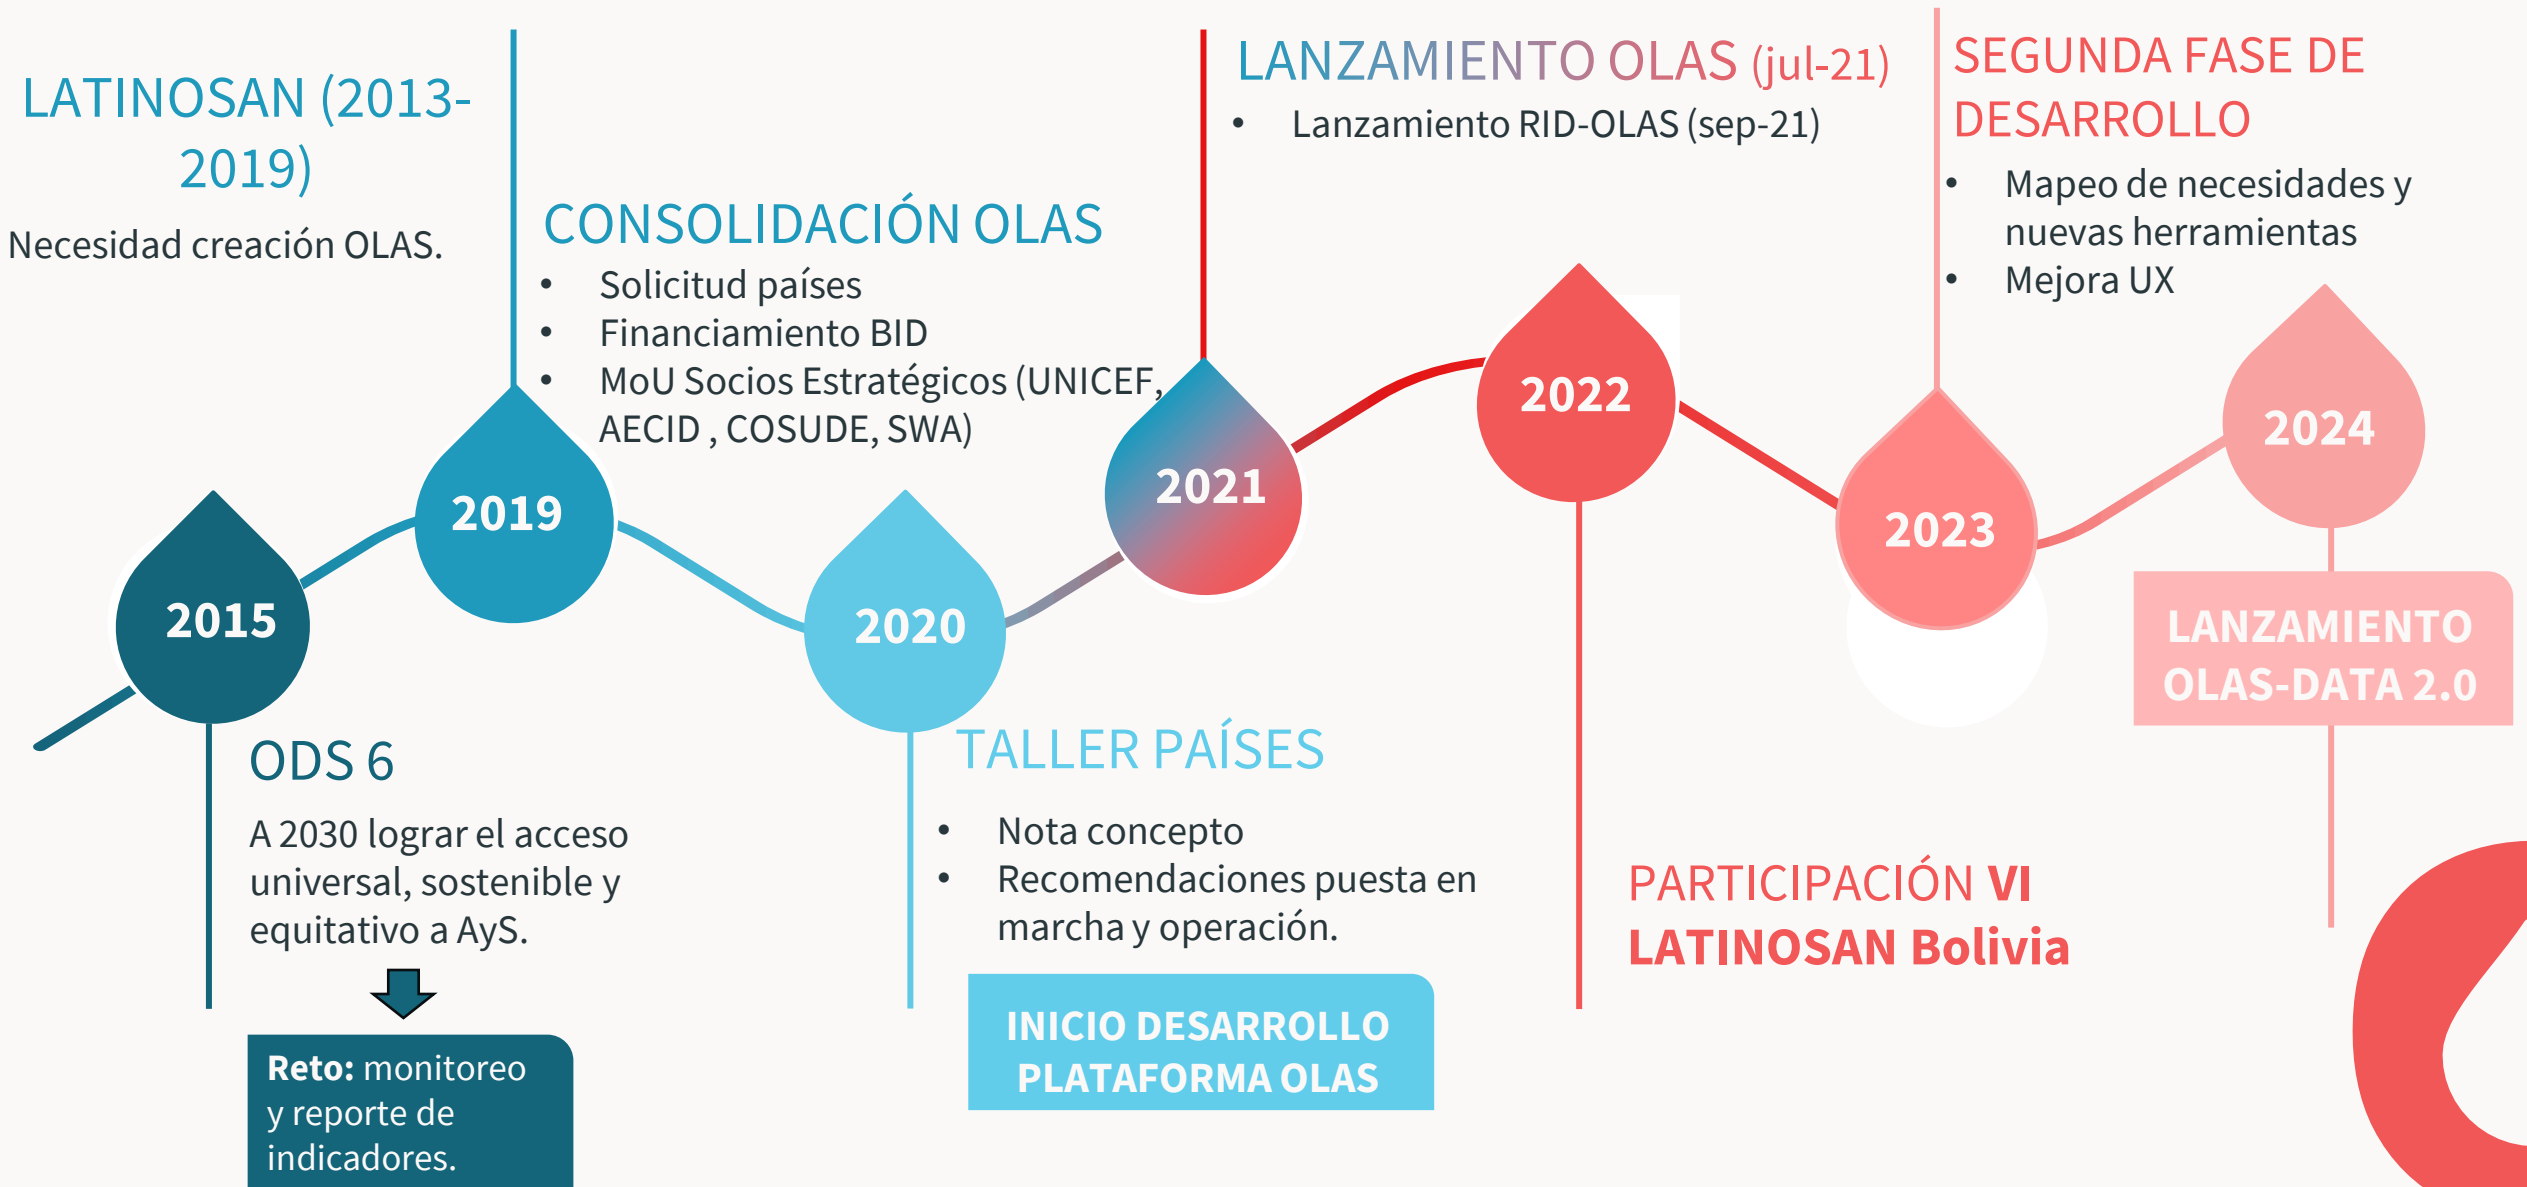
LATINOSAN (2013-2019)

Necesidad creación OLAS.

CONSOLIDACIÓN OLAS

- Solicitud países
- Financiamiento BID
- MoU Socios Estratégicos (UNICEF, AECID , COSUDE, SWA)

LANZAMIENTO OLAS (jul-21)

- Lanzamiento RID-OLAS (sep-21)

SEGUNDA FASE DE DESARROLLO

- Mapeo de necesidades y nuevas herramientas
- Mejora UX

2015

2019

2020

2021

2022

2023

2024

ODS 6

A 2030 lograr el acceso universal, sostenible y equitativo a AyS.

**Reto:** monitoreo y reporte de indicadores.

TALLER PAÍSES

- Nota concepto
- Recomendaciones puesta en marcha y operación.

INICIO DESARROLLO PLATAFORMA OLAS

PARTICIPACIÓN **VI LATINOSAN Bolivia**

LANZAMIENTO OLAS-DATA 2.0